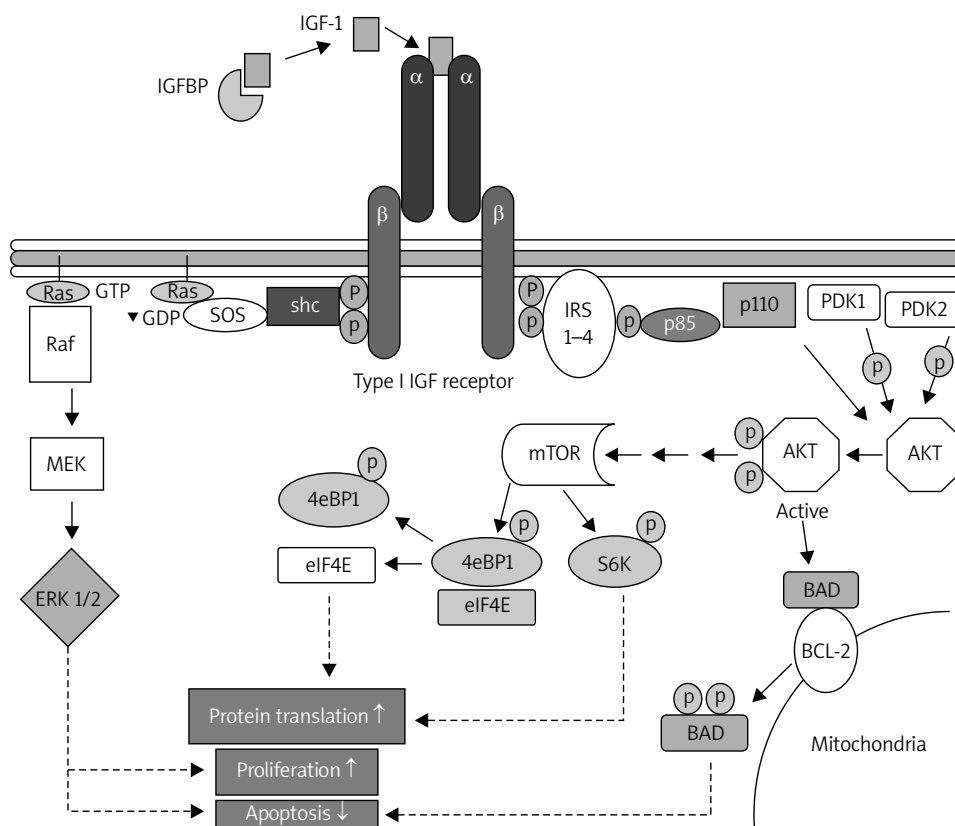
IGF-1

IGFBP

α α

β β

Ras GTP

Ras

GDP SOS

shc

P

p

P

p

IRS 1–4

p p85

p110

PDK1

PDK2

p

p

Raf

Type I IGF receptor

MEK

mTOR

p

p AKT

AKT

p

4eBP1

p

p

Active

eIF4E

4eBP1

S6K

eIF4E

BAD

ERK 1/2

BCL-2

p p

BAD

Protein translation ↑

Mitochondria

Proliferation ↑

Apoptosis ↓